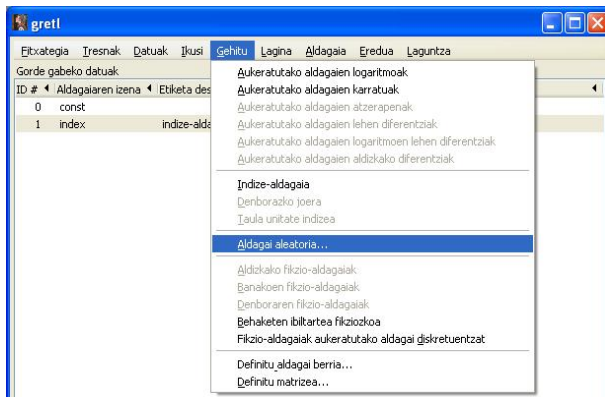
gretl

Fitxategia Tresnak Datuak Ikusi Gehitu Lagina Aldagaia Eredua Laguntza

Gorde gabeko datuak

ID # Aldagaiaren izena Etiketa des

0 const

1 index indize-alda

Aukeratutako aldagaien logaritmoak
Aukeratutako aldagaien karratuak
Aukeratutako aldagaien atzerapenak
Aukeratutako aldagaien lehen diferentziak
Aukeratutako aldagaien logaritmoen lehen diferentziak
Aukeratutako aldagaien aldizkako diferentziak

Indize-aldagaia
Denborazko joera
Taula unitate indizea

Aldagai aleatoria...

Aldizkako fikzio-aldagaiak
Banakoen fikzio-aldagaiak
Denboraren fikzio-aldagaiak
Behaketen ibiltartea fikziozkoa
Fikzio-aldagaiak aukeratutako aldagai diskretuentzat

Definitu aldagai berria...
Definitu matrizea...